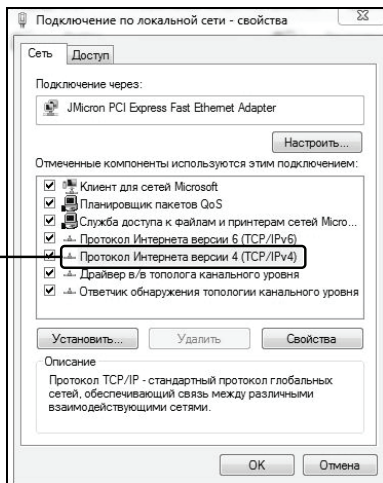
Подключение по локальной сети - свойства

Сеть | Доступ

Подключение через:

JMicron PCI Express Fast Ethernet Adapter

Настроить...

Отмеченные компоненты используются этим подключением:

☑ Клиент для сетей Microsoft
☑ Планировщик пакетов QoS
☑ Служба доступа к файлам и принтерам сетей Micro...
☑ Протокол Интернета версии 6 (TCP/IPv6)
☑ Протокол Интернета версии 4 (TCP/IPv4)
☑ Драйвер в/в тополога канального уровня
☑ Ответчик обнаружения топологии канального уровня

Установить... | Удалить | Свойства

Описание

Протокол TCP/IP - стандартный протокол глобальных сетей, обеспечивающий связь между различными взаимодействующими сетями.

OK | Отмена